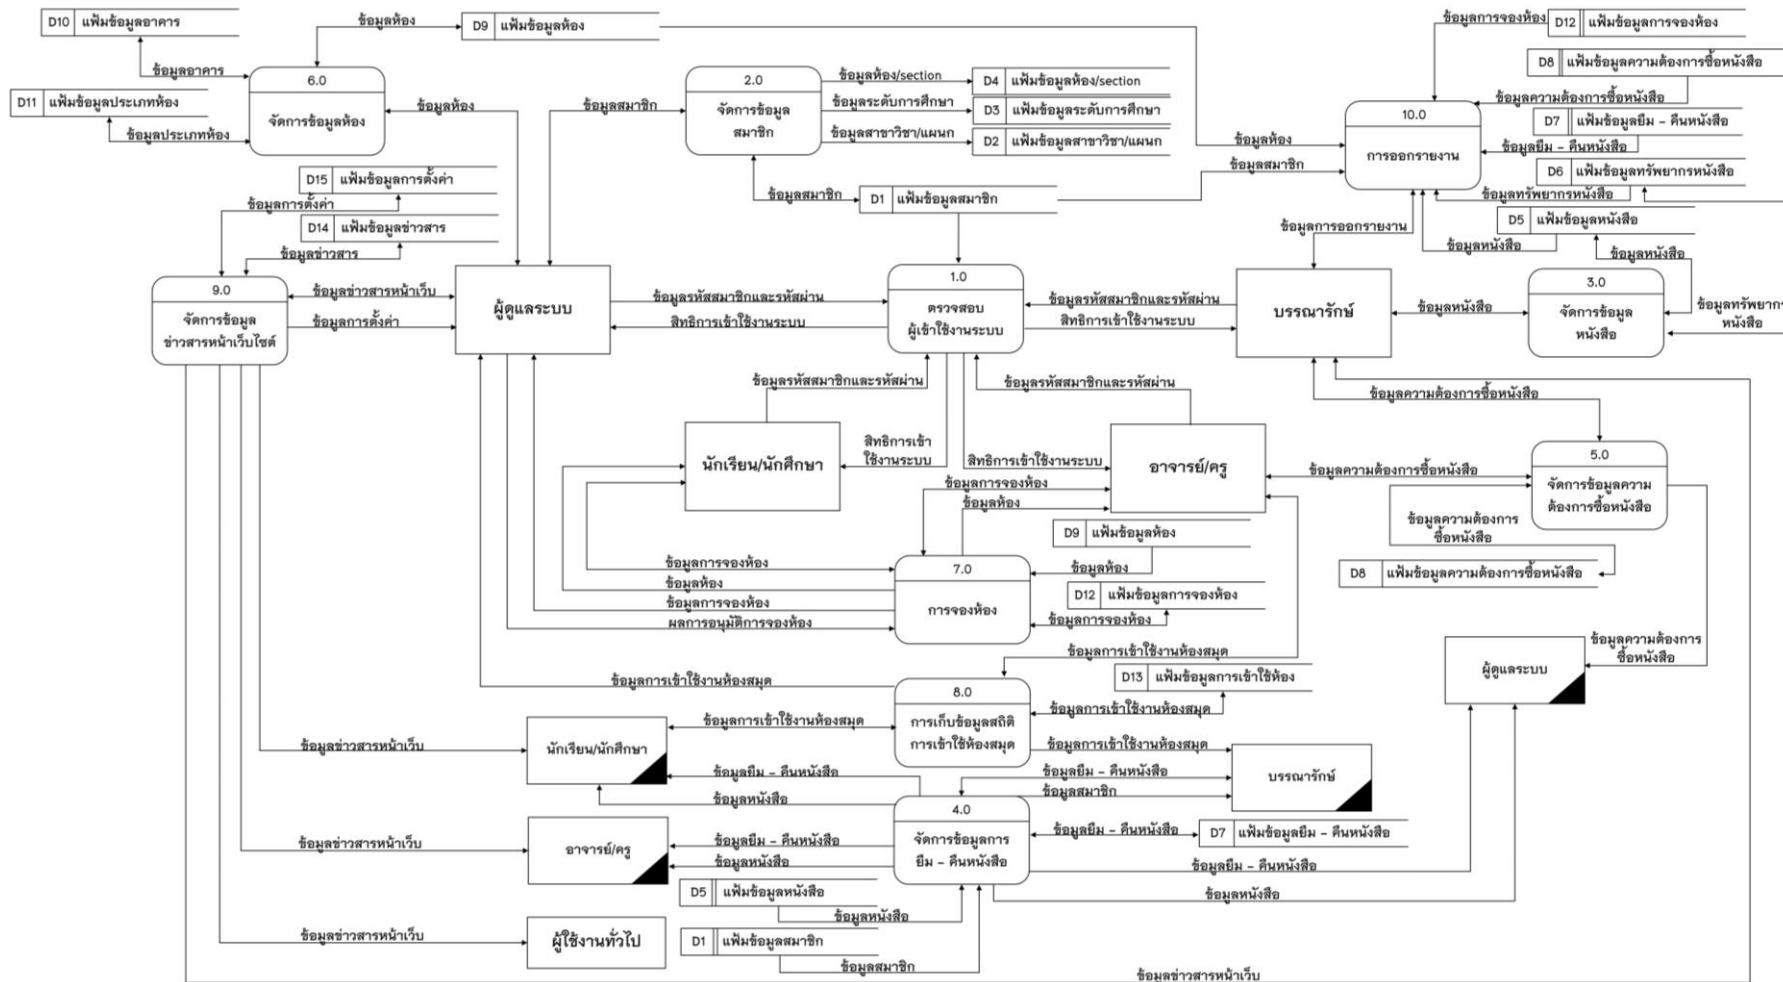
D10 แฟ้มข้อมูลอาคาร
ข้อมูลห้อง
D9 แฟ้มข้อมูลห้อง
ข้อมูลการจองห้อง
D12 แฟ้มข้อมูลการจองห้อง
D8 แฟ้มข้อมูลความต้องการซื้อหนังสือ
ข้อมูลอาคาร
6.0
จัดการข้อมูลห้อง
D11 แฟ้มข้อมูลประเภทห้อง
ข้อมูลประเภทห้อง
ข้อมูลห้อง
ข้อมูลสมาชิก
2.0
จัดการข้อมูลสมาชิก
ข้อมูลห้อง/section
D4 แฟ้มข้อมูลห้อง/section
ข้อมูลระดับการศึกษา
D3 แฟ้มข้อมูลระดับการศึกษา
ข้อมูลสาขาวิชา/แผนก
D2 แฟ้มข้อมูลสาขาวิชา/แผนก
ข้อมูลความต้องการซื้อหนังสือ
10.0
การออกรายงาน
D7 แฟ้มข้อมูลยืม - คืนหนังสือ
ข้อมูลยืม - คืนหนังสือ
ข้อมูลห้อง
ข้อมูลสมาชิก
D6 แฟ้มข้อมูลทรัพยากรหนังสือ
ข้อมูลทรัพยากรหนังสือ
D15 แฟ้มข้อมูลการตั้งค่า
ข้อมูลการตั้งค่า
D14 แฟ้มข้อมูลข่าวสาร
ข้อมูลข่าวสาร
ข้อมูลสมาชิก
D1 แฟ้มข้อมูลสมาชิก
D5 แฟ้มข้อมูลหนังสือ
ข้อมูลการออกรายงาน
ข้อมูลหนังสือ
ข้อมูลหนังสือ
9.0
จัดการข้อมูลข่าวสารหน้าเว็บไซต์
ข้อมูลข่าวสารหน้าเว็บ
ข้อมูลการตั้งค่า
ผู้ดูแลระบบ
ข้อมูลรหัสสมาชิกและรหัสผ่าน
สิทธิการเข้าใช้งานระบบ
1.0
ตรวจสอบผู้เข้าใช้งานระบบ
ข้อมูลรหัสสมาชิกและรหัสผ่าน
สิทธิการเข้าใช้งานระบบ
บรรณารักษ์
ข้อมูลหนังสือ
3.0
จัดการข้อมูลหนังสือ
ข้อมูลทรัพยากรหนังสือ
ข้อมูลรหัสสมาชิกและรหัสผ่าน
ข้อมูลรหัสสมาชิกและรหัสผ่าน
ข้อมูลความต้องการซื้อหนังสือ
นักเรียน/นักศึกษา
สิทธิการเข้าใช้งานระบบ
สิทธิการเข้าใช้งานระบบ
อาจารย์/ครู
ข้อมูลความต้องการซื้อหนังสือ
5.0
จัดการข้อมูลความต้องการซื้อหนังสือ
ข้อมูลการจองห้อง
ข้อมูลห้อง
D9 แฟ้มข้อมูลห้อง
ข้อมูลความต้องการซื้อหนังสือ
D8 แฟ้มข้อมูลความต้องการซื้อหนังสือ
ข้อมูลการจองห้อง
ข้อมูลห้อง
7.0
การจองห้อง
ข้อมูลห้อง
D12 แฟ้มข้อมูลการจองห้อง
ข้อมูลการจองห้อง
ข้อมูลการจองห้อง
ผลการอนุมัติการจองห้อง
ข้อมูลการเข้าใช้งานห้องสมุด
ข้อมูลความต้องการซื้อหนังสือ
ข้อมูลการเข้าใช้งานห้องสมุด
8.0
การเก็บข้อมูลสถิติการเข้าใช้ห้องสมุด
D13 แฟ้มข้อมูลการเข้าใช้ห้อง
ผู้ดูแลระบบ
ข้อมูลการเข้าใช้งานห้องสมุด
ข้อมูลการเข้าใช้งานห้องสมุด
ข้อมูลข่าวสารหน้าเว็บ
นักเรียน/นักศึกษา
ข้อมูลการเข้าใช้งานห้องสมุด
ข้อมูลยืม - คืนหนังสือ
บรรณารักษ์
ข้อมูลยืม - คืนหนังสือ
ข้อมูลหนังสือ
ข้อมูลสมาชิก
4.0
จัดการข้อมูลการยืม - คืนหนังสือ
ข้อมูลยืม - คืนหนังสือ
D7 แฟ้มข้อมูลยืม - คืนหนังสือ
ข้อมูลข่าวสารหน้าเว็บ
อาจารย์/ครู
ข้อมูลยืม - คืนหนังสือ
ข้อมูลหนังสือ
ข้อมูลยืม - คืนหนังสือ
ข้อมูลหนังสือ
D5 แฟ้มข้อมูลหนังสือ
ข้อมูลหนังสือ
ข้อมูลข่าวสารหน้าเว็บ
ผู้ใช้งานทั่วไป
D1 แฟ้มข้อมูลสมาชิก
ข้อมูลสมาชิก
ข้อมูลข่าวสารหน้าเว็บ